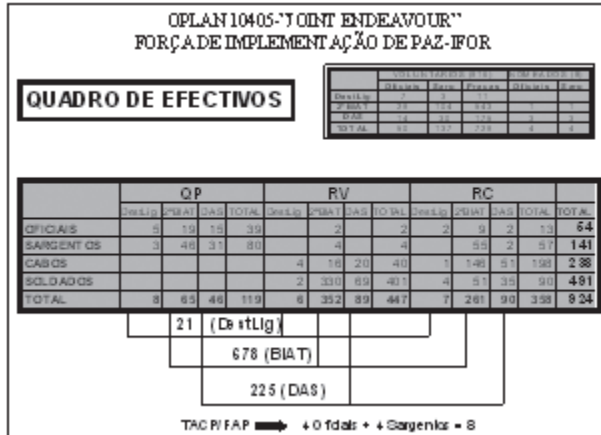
OPLAN 10405-"JOINT ENDEAVOUR"
FORÇA DE IMPLEMENTAÇÃO DE PAZ-IFOR

QUADRO DE EFECTIVOS

| | VOLUNTARIOS ([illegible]) | | | NOMEADOS ([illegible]) | |
|---|---|---|---|---|---|
| | Oficiais | Sarg | Praças | Oficiais | Sarg |
| DestLig | 7 | 3 | 11 | | |
| 2ºBIAT | 28 | 104 | 543 | 1 | 1 |
| DAS | 14 | 35 | 176 | 3 | 3 |
| TOTAL | 50 | 137 | 730 | 4 | 4 |

| | QP | | | | RV | | | | RC | | | | |
|---|---|---|---|---|---|---|---|---|---|---|---|---|---|
| | DestLig | 2ºBIAT | DAS | TOTAL | DestLig | 2ºBIAT | DAS | TOTAL | DestLig | 2ºBIAT | DAS | TOTAL | TOTAL |
| OFICIAIS | 5 | 19 | 15 | 39 | | 2 | | 2 | 2 | 9 | 2 | 13 | 54 |
| SARGENTOS | 3 | 46 | 31 | 80 | | 4 | | 4 | | 55 | 2 | 57 | 141 |
| CABOS | | | | | 4 | 16 | 20 | 40 | 1 | 146 | 51 | 198 | 238 |
| SOLDADOS | | | | | 2 | 330 | 69 | 401 | 4 | 51 | 35 | 90 | 491 |
| TOTAL | 8 | 65 | 46 | 119 | 6 | 352 | 89 | 447 | 7 | 261 | 90 | 358 | 924 |

21 (DestLig)

678 (BIAT)

225 (DAS)

TACP/FAP ➡ 4 Oficiais + 4 Sargentos = 8